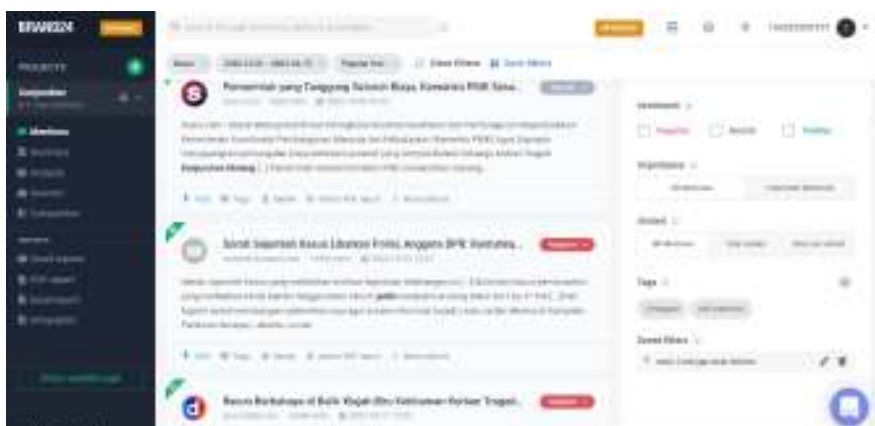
BRAND24

PROJECTS

Pemerintah yang Tanggung Subsidi Biaya, Komisaris PSSI Sena...

Sosok Sejarah Kasus Libatkan Polisi, Anggota DPR: Kembalikan...

Negative

Resmi Berhakap di Balik Kisah Ibu Ketinggian Korban Tragedi...

Negative

Sentiment

Negative

Neutral

Positive

Tags

Saved filters